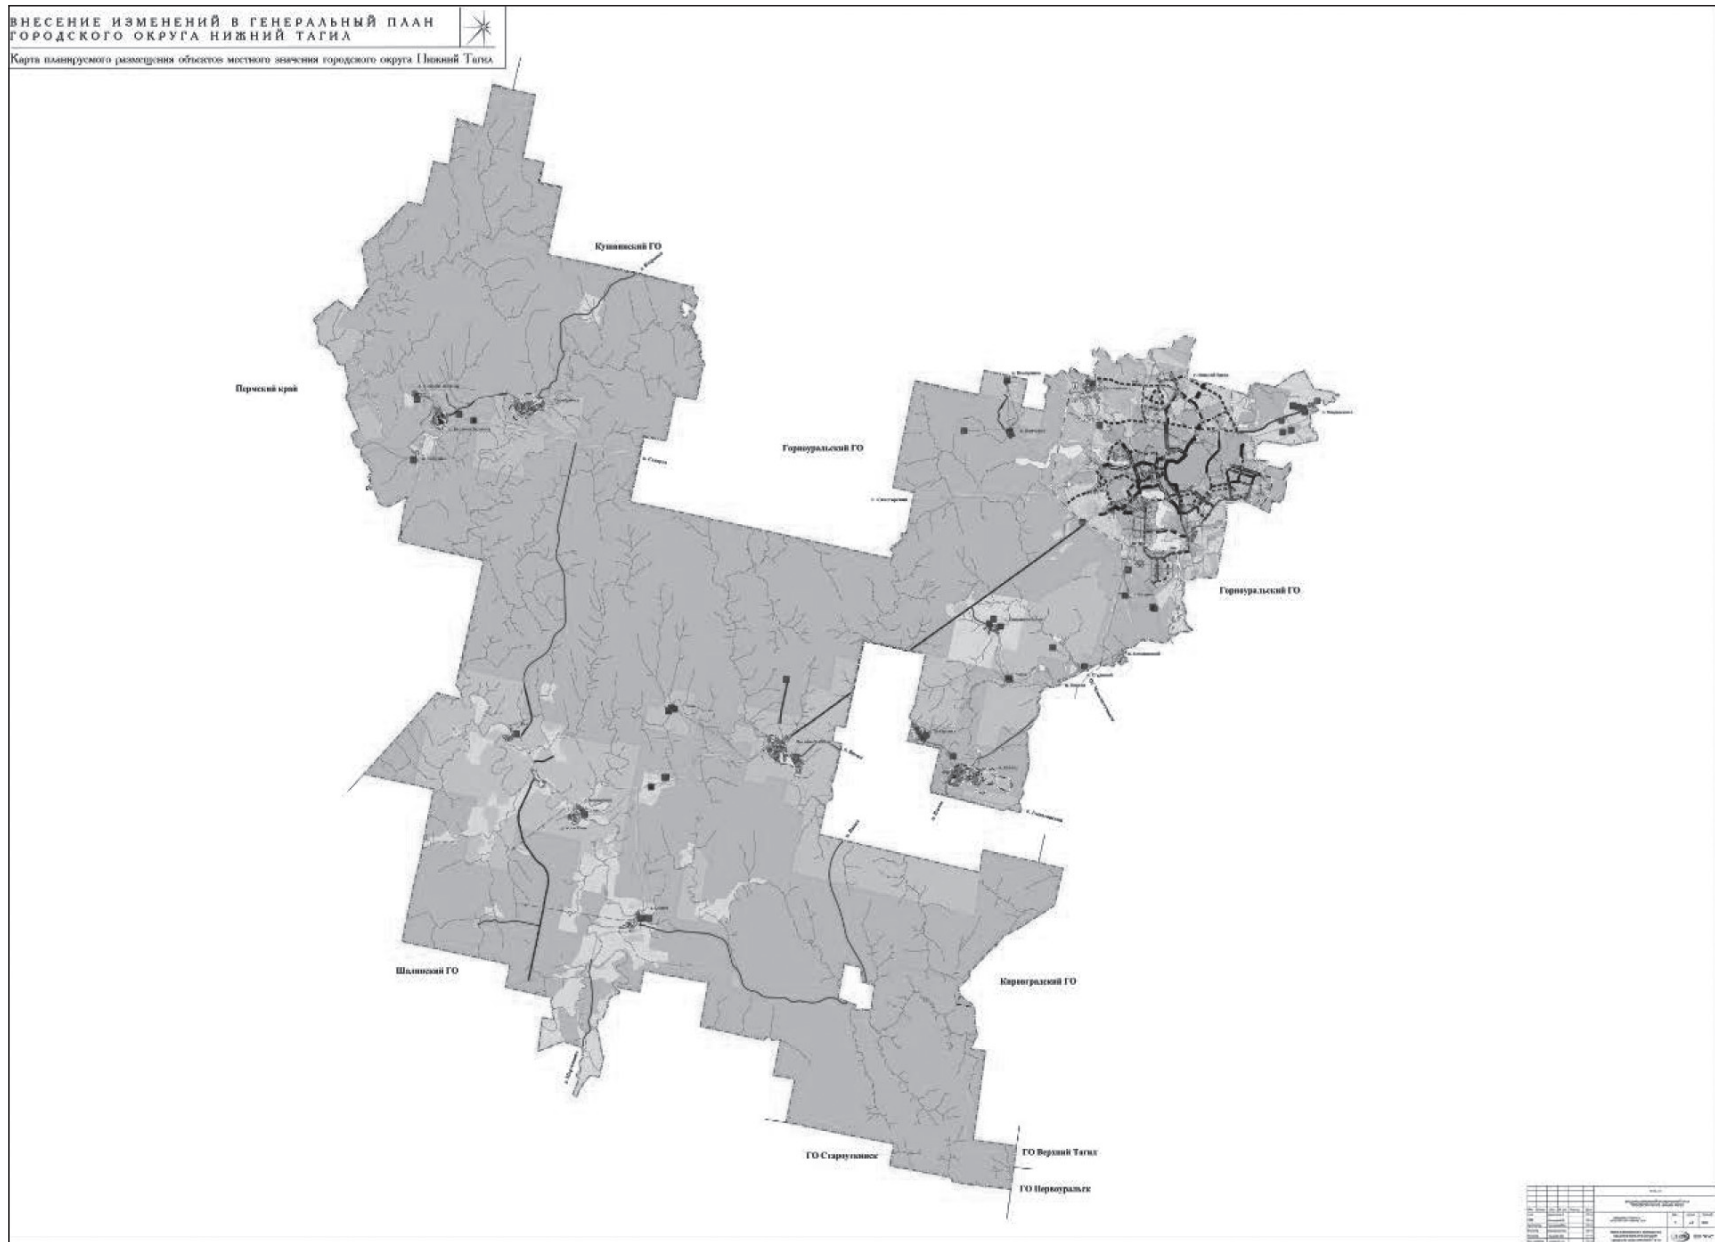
ВНЕСЕНИЕ ИЗМЕНЕНИЙ В ГЕНЕРАЛЬНЫЙ ПЛАН ГОРОДСКОГО ОКРУГА НИЖНИЙ ТАГИЛ

Карта планируемого размещения объектов местного значения городского округа Нижний Тагил

Кушвинский ГО

Пермский край

Горноуральский ГО

Горноуральский ГО

Шалинский ГО

Кировградский ГО

ГО Староуткинск

ГО Верхний Тагил

ГО Первоуральск